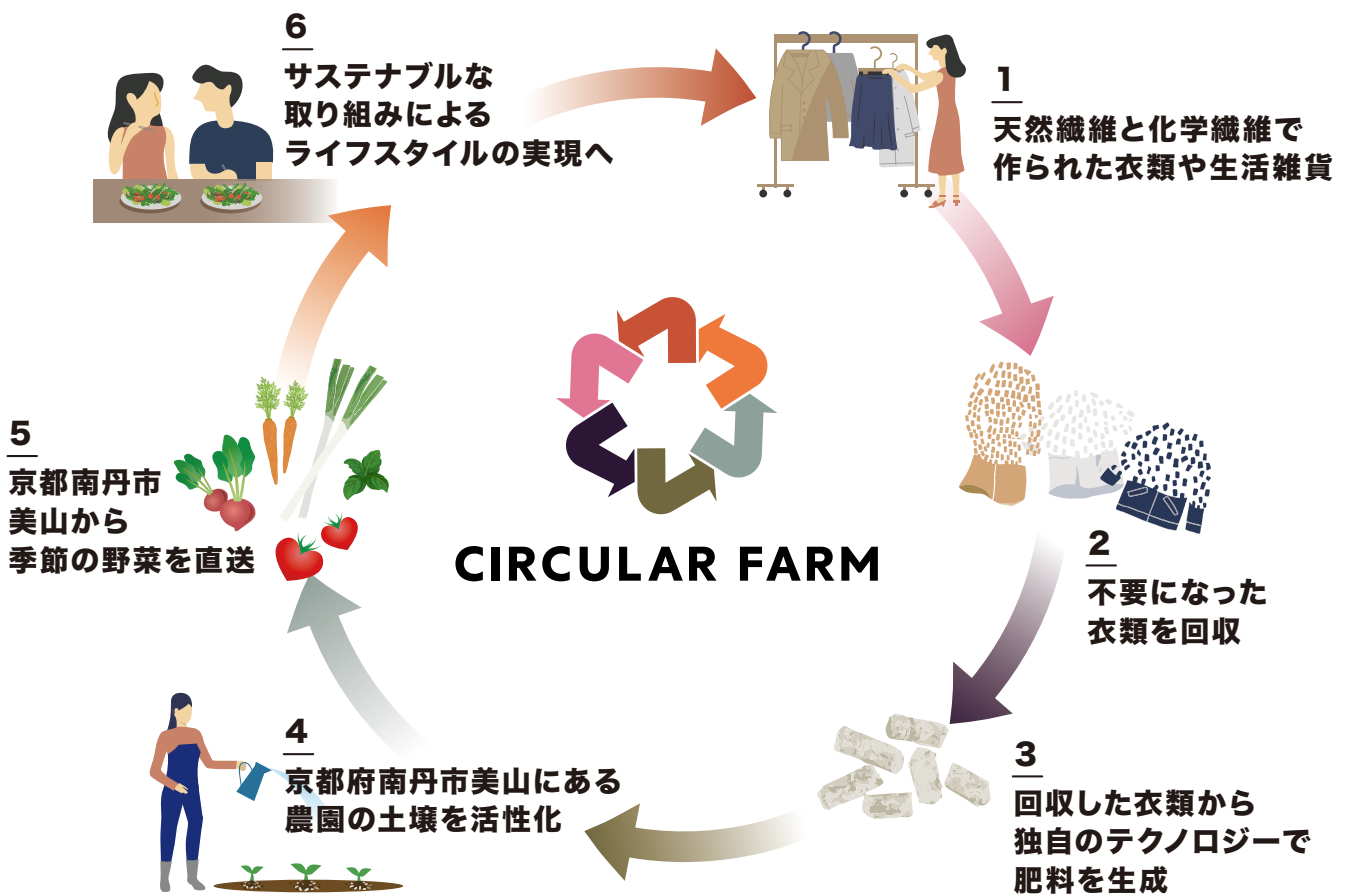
6
サステナブルな
取り組みによる
ライフスタイルの実現へ

1
天然繊維と化学繊維で
作られた衣類や生活雑貨

2
不要になった
衣類を回収

3
回収した衣類から
独自のテクノロジーで
肥料を生成

4
京都府南丹市美山にある
農園の土壌を活性化

5
京都南丹市
美山から
季節の野菜を直送

CIRCULAR FARM